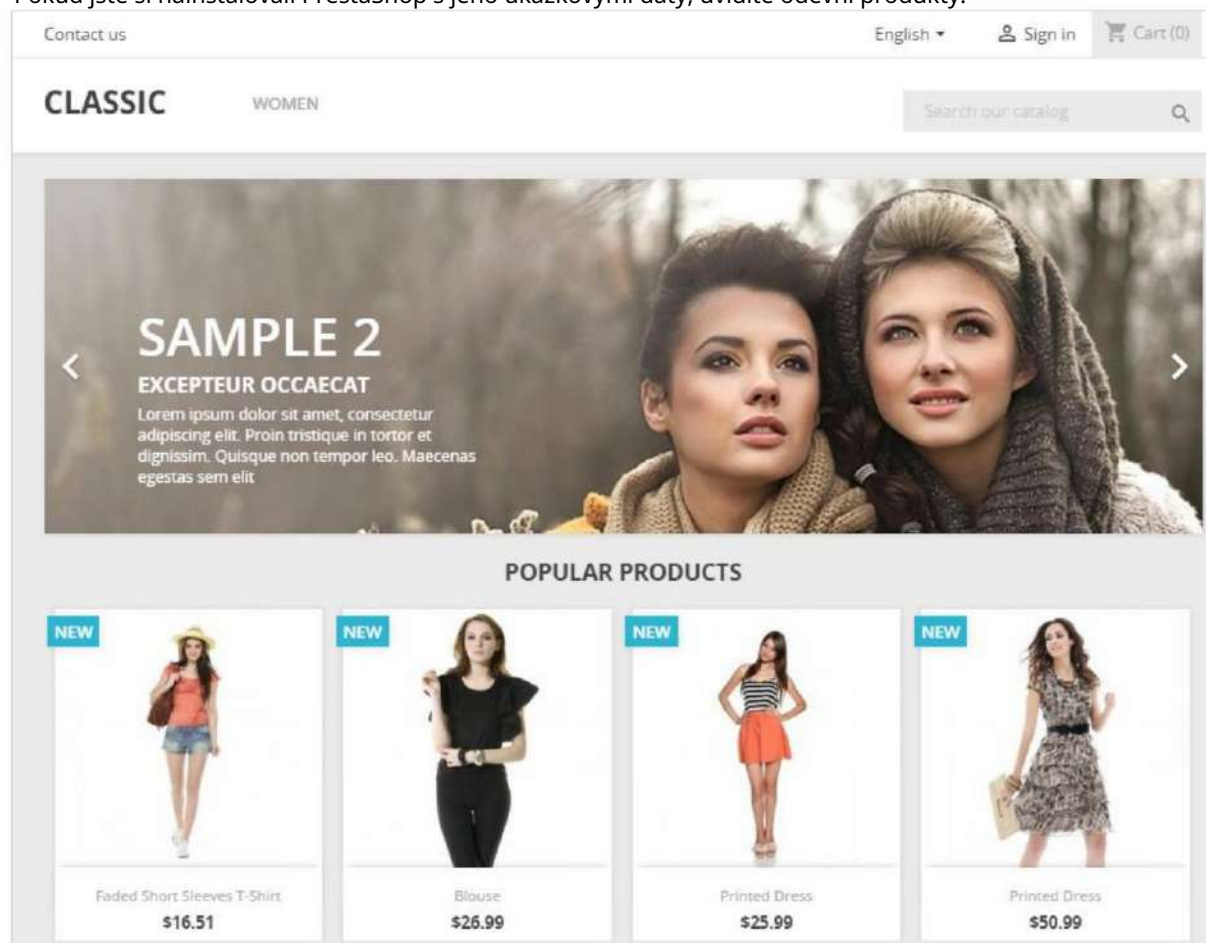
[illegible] jste si nainstalovali PrestaShop s jeho ukázkovými daty, uvidíte oděvní produkty.

Contact us

English ▾ Sign in Cart (0)

CLASSIC

WOMEN

Search our catalog

SAMPLE 2

EXCEPTEUR OCCAECAT

Lorem ipsum dolor sit amet, consectetur adipiscing elit. Proin tristique in tortor et dignissim. Quisque non tempor leo. Maecenas egestas sem elit

POPULAR PRODUCTS

NEW

Faded Short Sleeves T-Shirt
$16.51

NEW

Blouse
$26.99

NEW

Printed Dress
$25.99

NEW

Printed Dress
$50.99